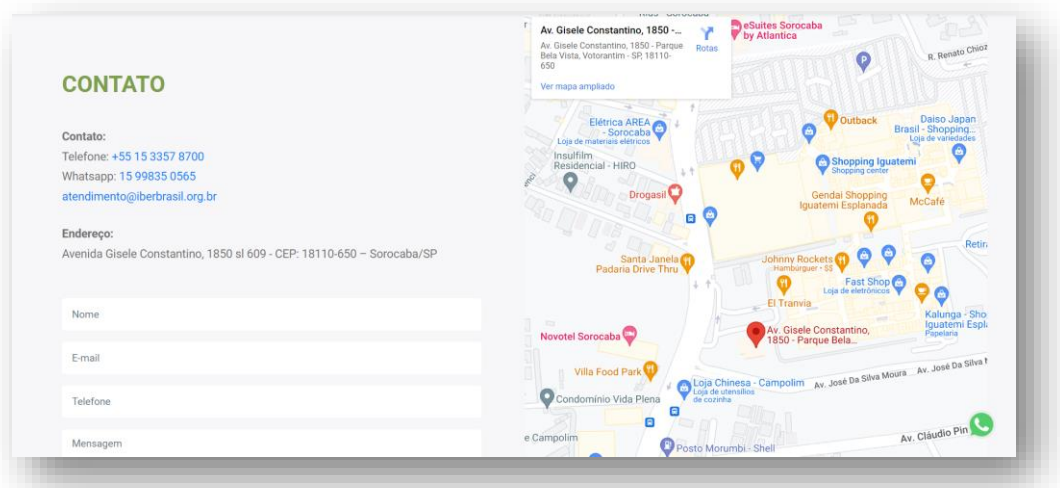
CONTATO

Contato:
Telefone: +55 15 3357 8700
Whatsapp: 15 99835 0565
atendimento@iberbrasil.org.br

Endereço:
Avenida Gisele Constantino, 1850 sl 609 - CEP: 18110-650 – Sorocaba/SP

Nome

E-mail

Telefone

Mensagem

Av. Gisele Constantino, 1850 -...
Av. Gisele Constantino, 1850 - Parque Bela Vista, Votorantim - SP, 18110-650
Rotas
Ver mapa ampliado

eSuites Sorocaba by Atlantica
R. Renato Chioz
Outback
Daiso Japan Brasil - Shopping... Loja de variedades
Elétrica AREA - Sorocaba Loja de materiais elétricos
Insulfilm Residencial - HIRO
Shopping Iguatemi Shopping center
Gendai Shopping Iguatemi Esplanada
McCafé
Drogasil
Retir
Santa Janela Padaria Drive Thru
Johnny Rockets Hamburguer · $$
Fast Shop Loja de eletrônicos
El Tranvia
Kalunga - Sho Iguatemi Espl Papelaria
Av. Gisele Constantino, 1850 - Parque Bela...
Novotel Sorocaba
Villa Food Park
Loja Chinesa - Campolim Loja de utensílios de cozinha
Av. José Da Silva Moura
Av. José Da Silva M
Condomínio Vida Plena
e Campolim
Av. Cláudio Pin
Posto Morumbi - Shell